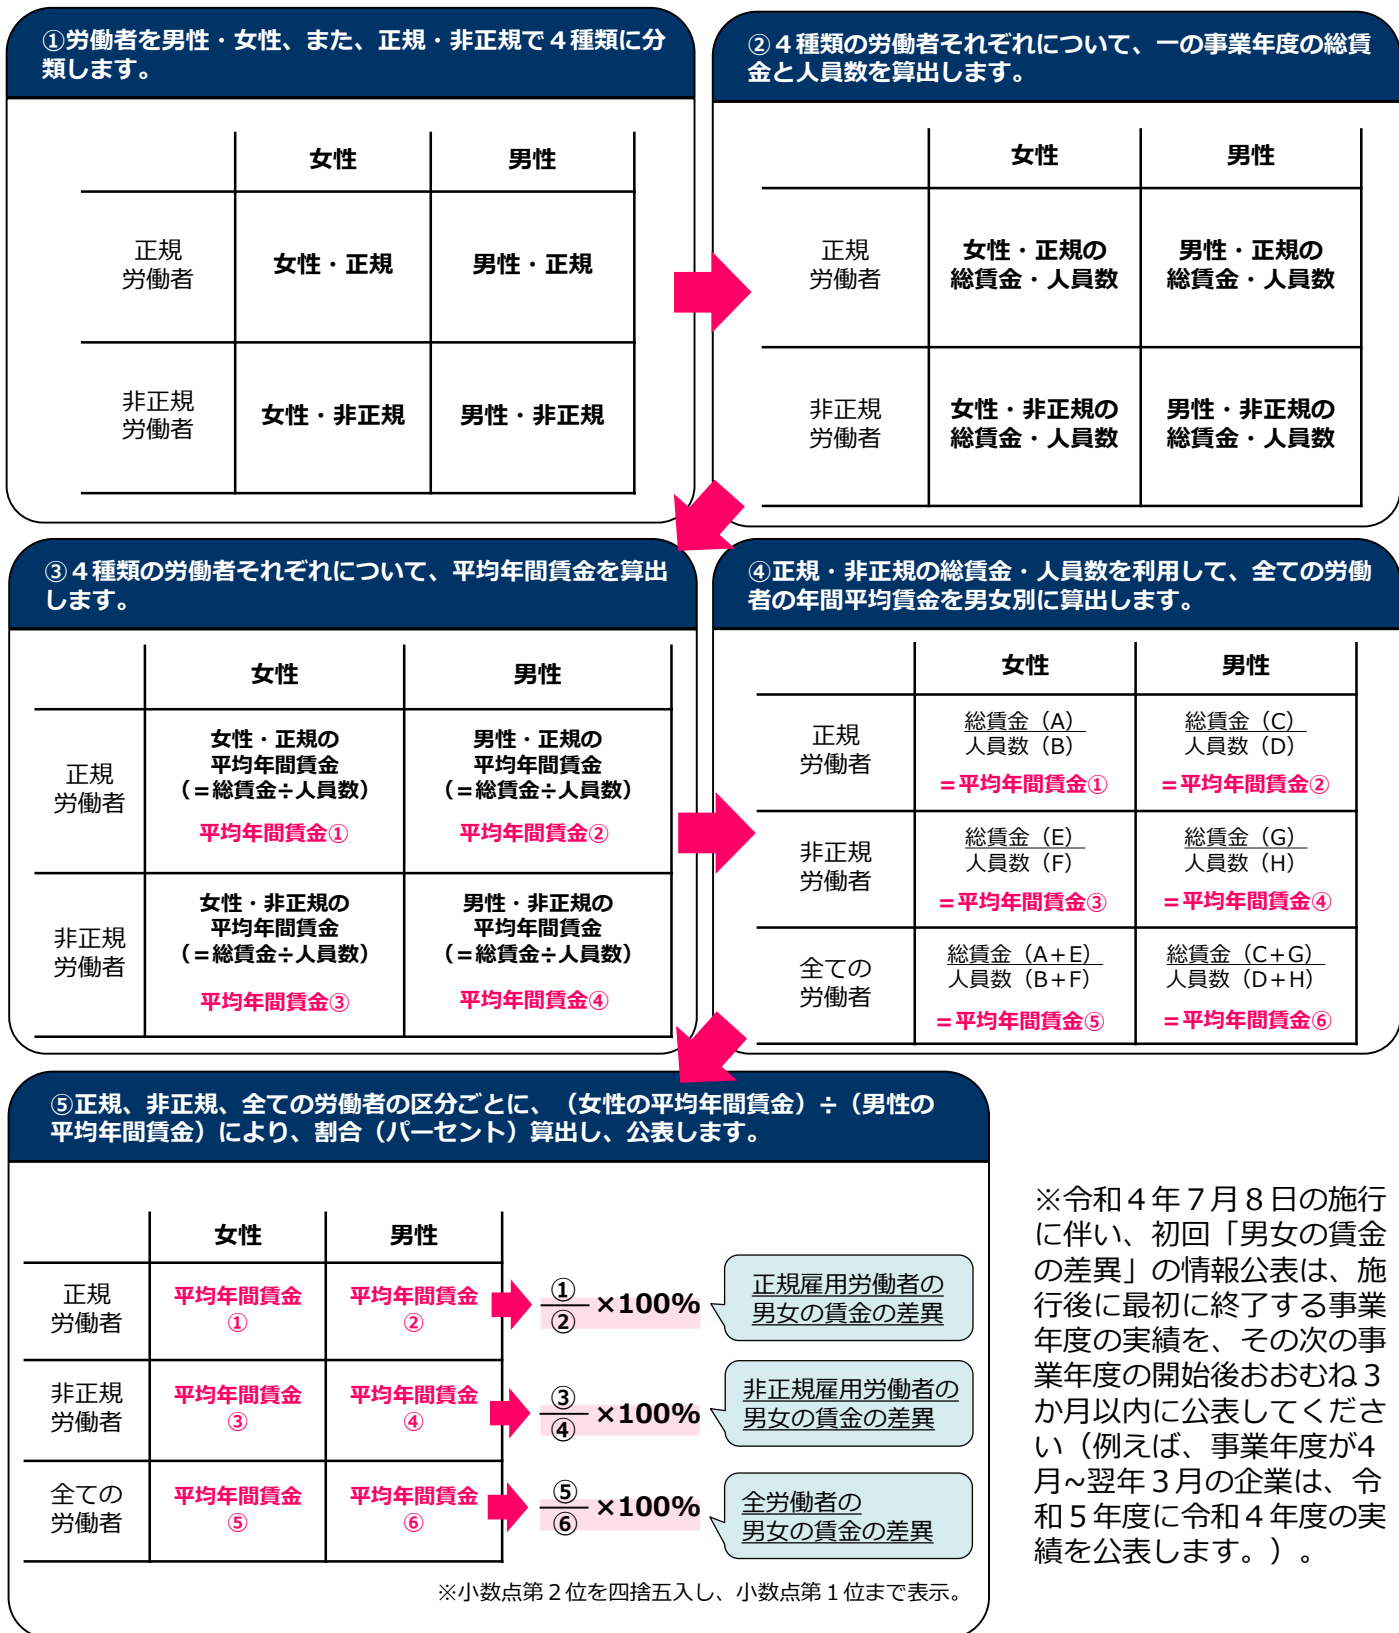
①労働者を男性・女性、また、正規・非正規で４種類に分類します。

| | 女性 | 男性 |
|---|---|---|
| 正規労働者 | 女性・正規 | 男性・正規 |
| 非正規労働者 | 女性・非正規 | 男性・非正規 |

②４種類の労働者それぞれについて、一の事業年度の総賃金と人員数を算出します。

| | 女性 | 男性 |
|---|---|---|
| 正規労働者 | 女性・正規の総賃金・人員数 | 男性・正規の総賃金・人員数 |
| 非正規労働者 | 女性・非正規の総賃金・人員数 | 男性・非正規の総賃金・人員数 |

③４種類の労働者それぞれについて、平均年間賃金を算出します。

| | 女性 | 男性 |
|---|---|---|
| 正規労働者 | 女性・正規の平均年間賃金（＝総賃金÷人員数） 平均年間賃金① | 男性・正規の平均年間賃金（＝総賃金÷人員数） 平均年間賃金② |
| 非正規労働者 | 女性・非正規の平均年間賃金（＝総賃金÷人員数） 平均年間賃金③ | 男性・非正規の平均年間賃金（＝総賃金÷人員数） 平均年間賃金④ |

④正規・非正規の総賃金・人員数を利用して、全ての労働者の年間平均賃金を男女別に算出します。

| | 女性 | 男性 |
|---|---|---|
| 正規労働者 | $\frac{総賃金（A）}{人員数（B）}$ ＝平均年間賃金① | $\frac{総賃金（C）}{人員数（D）}$ ＝平均年間賃金② |
| 非正規労働者 | $\frac{総賃金（E）}{人員数（F）}$ ＝平均年間賃金③ | $\frac{総賃金（G）}{人員数（H）}$ ＝平均年間賃金④ |
| 全ての労働者 | $\frac{総賃金（A+E）}{人員数（B+F）}$ ＝平均年間賃金⑤ | $\frac{総賃金（C+G）}{人員数（D+H）}$ ＝平均年間賃金⑥ |

⑤正規、非正規、全ての労働者の区分ごとに、（女性の平均年間賃金）÷（男性の平均年間賃金）により、割合（パーセント）算出し、公表します。

| | 女性 | 男性 |
|---|---|---|
| 正規労働者 | 平均年間賃金① | 平均年間賃金② |
| 非正規労働者 | 平均年間賃金③ | 平均年間賃金④ |
| 全ての労働者 | 平均年間賃金⑤ | 平均年間賃金⑥ |

$\frac{①}{②}$×100% 正規雇用労働者の男女の賃金の差異

$\frac{③}{④}$×100% 非正規雇用労働者の男女の賃金の差異

$\frac{⑤}{⑥}$×100% 全労働者の男女の賃金の差異

※小数点第２位を四捨五入し、小数点第１位まで表示。

※令和４年７月８日の施行に伴い、初回「男女の賃金の差異」の情報公表は、施行後に最初に終了する事業年度の実績を、その次の事業年度の開始後おおむね３か月以内に公表してください（例えば、事業年度が４月~翌年３月の企業は、令和５年度に令和４年度の実績を公表します。）。